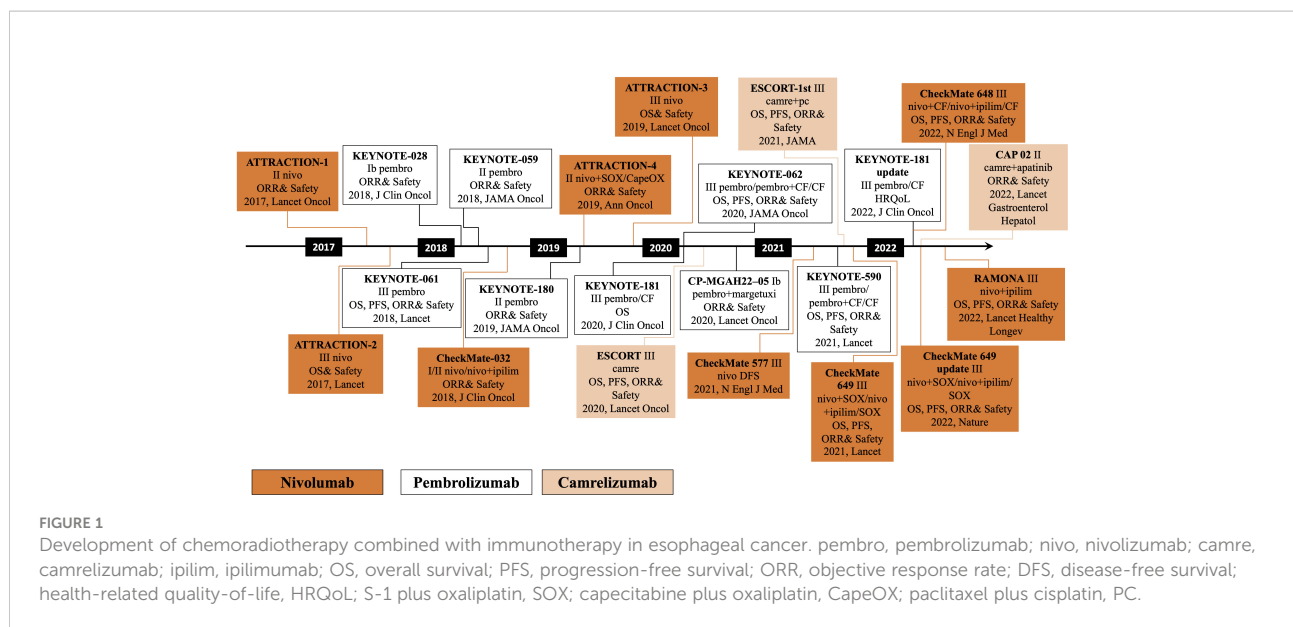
ATTRACTION-1
II nivo
ORR& Safety
2017, Lancet Oncol

KEYNOTE-028
Ib pembro
ORR& Safety
2018, J Clin Oncol

KEYNOTE-059
II pembro
ORR& Safety
2018, JAMA Oncol

ATTRACTION-4
II nivo+SOX/CapeOX
ORR& Safety
2019, Ann Oncol

ATTRACTION-3
III nivo
OS& Safety
2019, Lancet Oncol

KEYNOTE-062
III pembro/pembro+CF/CF
OS, PFS, ORR& Safety
2020, JAMA Oncol

ESCORT-1st III
camre+pc
OS, PFS, ORR& Safety
2021, JAMA

KEYNOTE-181
update
III pembro/CF
HRQoL
2022, J Clin Oncol

CheckMate 648 III
nivo+CF/nivo+ipilim/CF
OS, PFS, ORR& Safety
2022, N Engl J Med

CAP 02 II
camre+apatinib
ORR& Safety
2022, Lancet Gastroenterol Hepatol

2017

2018

2019

2020

2021

2022

KEYNOTE-061
III pembro
OS, PFS, ORR& Safety
2018, Lancet

ATTRACTION-2
III nivo
OS& Safety
2017, Lancet

KEYNOTE-180
II pembro
ORR& Safety
2019, JAMA Oncol

CheckMate-032
I/II nivo/nivo+ipilim
ORR& Safety
2018, J Clin Oncol

KEYNOTE-181
III pembro/CF
OS
2020, J Clin Oncol

ESCORT III
camre
OS, PFS, ORR& Safety
2020, Lancet Oncol

CP-MGAH22–05 Ib
pembro+margetuxi
ORR& Safety
2020, Lancet Oncol

CheckMate 577 III
nivo DFS
2021, N Engl J Med

KEYNOTE-590
III pembro/pembro+CF/CF
OS, PFS, ORR& Safety
2021, Lancet

CheckMate 649 III
nivo+SOX/nivo+ipilim/SOX
OS, PFS, ORR& Safety
2021, Lancet

RAMONA III
nivo+ipilim
OS, PFS, ORR& Safety
2022, Lancet Healthy Longev

CheckMate 649 update III
nivo+SOX/nivo+ipilim/SOX
OS, PFS, ORR& Safety
2022, Nature

Nivolumab

Pembrolizumab

Camrelizumab

FIGURE 1
Development of chemoradiotherapy combined with immunotherapy in esophageal cancer. pembro, pembrolizumab; nivo, nivolizumab; camre, camrelizumab; ipilim, ipilimumab; OS, overall survival; PFS, progression-free survival; ORR, objective response rate; DFS, disease-free survival; health-related quality-of-life, HRQoL; S-1 plus oxaliplatin, SOX; capecitabine plus oxaliplatin, CapeOX; paclitaxel plus cisplatin, PC.